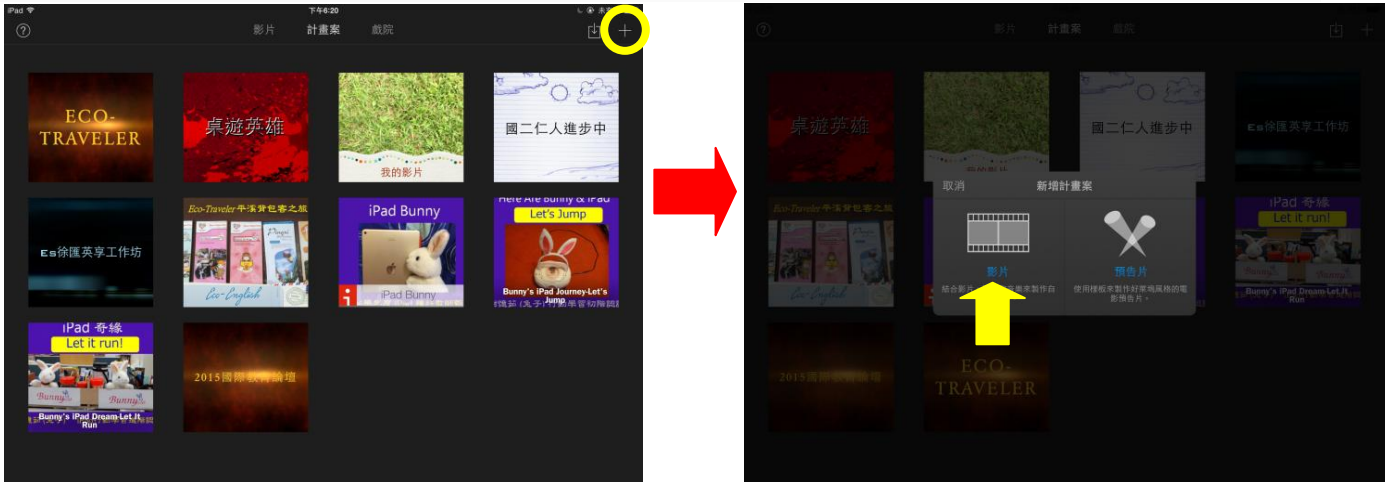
iPad 下午6:20

? 影片 計畫案 戲院

ECO-TRAVELER

桌遊英雄

我的影片

國二仁人進步中

Es徐匯英享工作坊

Eco-Traveler 平溪背包客之旅

Eco-English

iPad Bunny

iPad Bunny

Here Are Bunny & iPad

Let's Jump

Bunny's iPad Journey-Let's Jump

iPad 奇緣

Let it run!

Bunny's iPad Dream-Let It Run

2015國際教育論壇

影片 計畫案 戲院

桌遊英雄

國二仁人進步中

Es徐匯英享工作坊

取消 新增計畫案

iPad 奇緣

Let it run!

Bunny's iPad Dream-Let It Run

影片

結合影片、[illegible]來製作自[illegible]

預告片

使用樣板來製作好萊塢風格的電影預告片。

2015國際教育論壇

ECO-TRAVELER